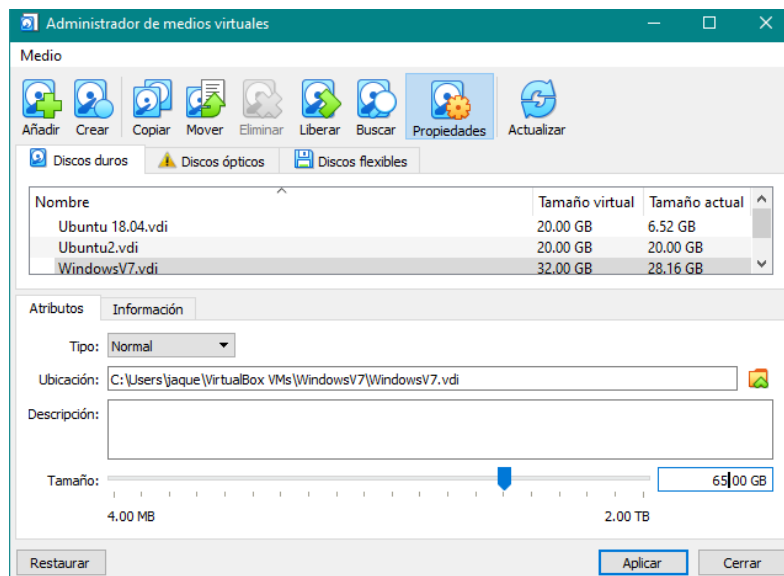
Administrador de medios virtuales

Medio

Añadir Crear Copiar Mover Eliminar Liberar Buscar Propiedades Actualizar

Discos duros Discos ópticos Discos flexibles

| Nombre | Tamaño virtual | Tamaño actual |
|---|---|---|
| Ubuntu 18.04.vdi | 20.00 GB | 6.52 GB |
| Ubuntu2.vdi | 20.00 GB | 20.00 GB |
| WindowsV7.vdi | 32.00 GB | 28.16 GB |

Atributos Información

Tipo: Normal

Ubicación: C:\Users\jaque\VirtualBox VMs\WindowsV7\WindowsV7.vdi

Descripción:

Tamaño: 65,00 GB

4.00 MB 2.00 TB

Restaurar Aplicar Cerrar